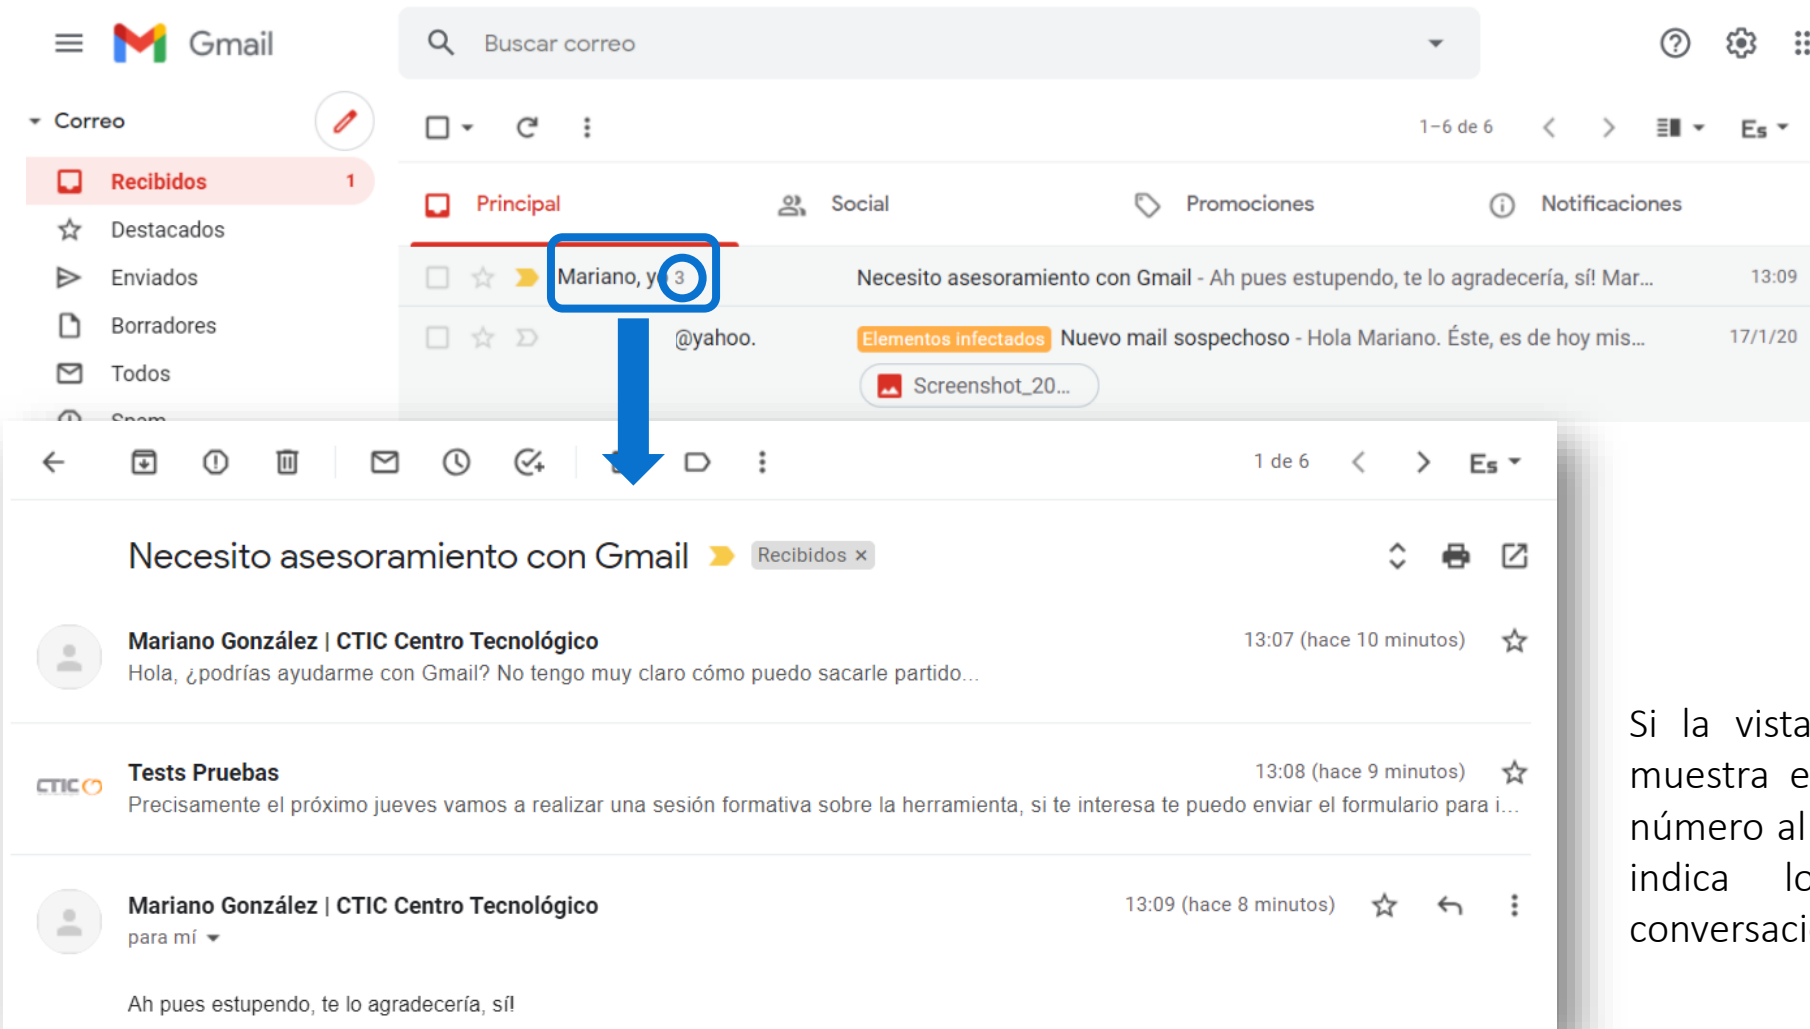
Gmail

Buscar correo

Correo

Recibidos 1

Destacados

Enviados

Borradores

Todos

Spam

1–6 de 6

Es

Principal

Social

Promociones

Notificaciones

Mariano, yo 3

Necesito asesoramiento con Gmail - Ah pues estupendo, te lo agradecería, sí! Mar...

13:09

@yahoo.

Elementos infectados Nuevo mail sospechoso - Hola Mariano. Éste, es de hoy mis...

17/1/20

Screenshot_20...

1 de 6

Es

Necesito asesoramiento con Gmail

Recibidos ×

Mariano González | CTIC Centro Tecnológico

13:07 (hace 10 minutos)

Hola, ¿podrías ayudarme con Gmail? No tengo muy claro cómo puedo sacarle partido...

CTIC

Tests Pruebas

13:08 (hace 9 minutos)

Precisamente el próximo jueves vamos a realizar una sesión formativa sobre la herramienta, si te interesa te puedo enviar el formulario para i...

Mariano González | CTIC Centro Tecnológico

13:09 (hace 8 minutos)

para mí

Ah pues estupendo, te lo agradecería, sí!

Si la vista muestra e número al indica lo conversaci